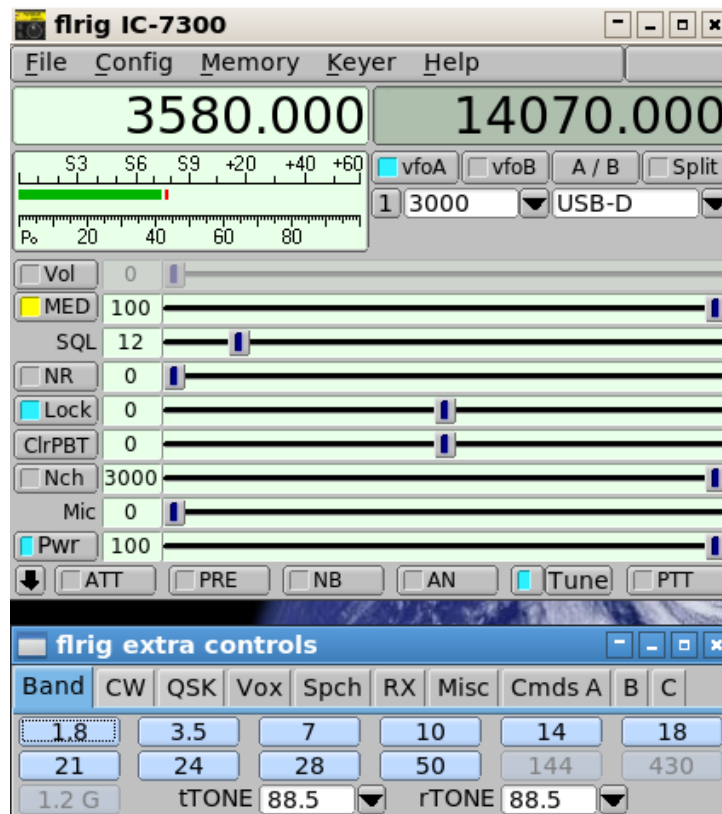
flrig IC-7300

File Config Memory Keyer Help

3580.000

14070.000

S3 S6 S9 +20 +40 +60

Po 20 40 60 80

vfoA vfoB A / B Split

1 3000 USB-D

Vol 0

MED 100

SQL 12

NR 0

Lock 0

ClrPBT 0

Nch 3000

Mic 0

Pwr 100

ATT PRE NB AN Tune PTT

flrig extra controls

Band CW QSK Vox Spch RX Misc Cmds A B C

| 1.8 | 3.5 | 7 | 10 | 14 | 18 |
|---|---|---|---|---|---|
| 21 | 24 | 28 | 50 | 144 | 430 |

1.2 G tTONE 88.5 rTONE 88.5